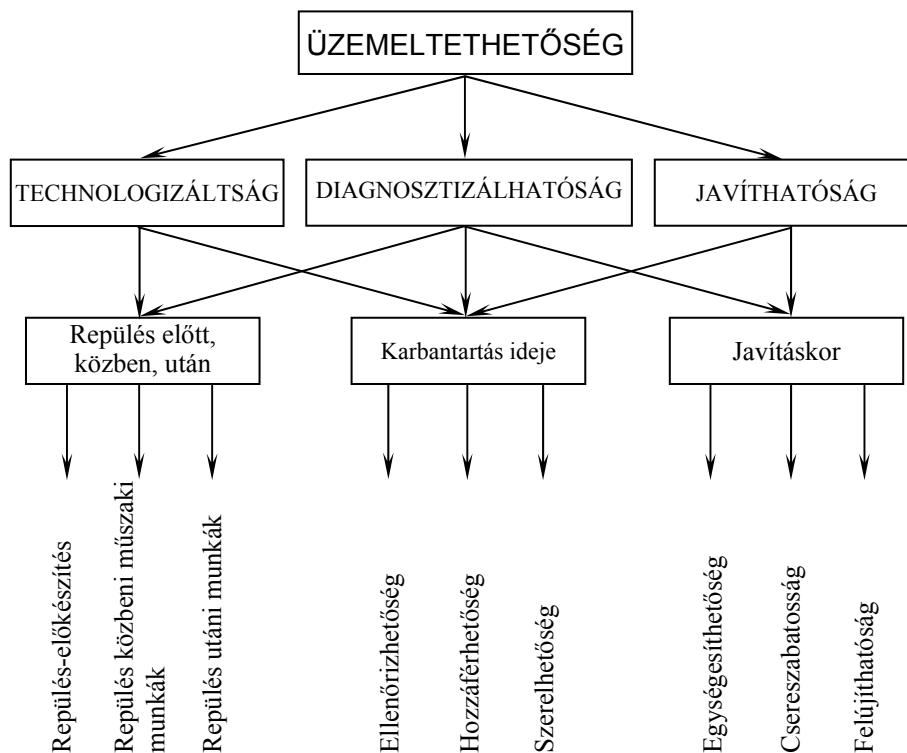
ÜZEMELTETHETŐSÉG

TECHNOLOGIZÁLTSÁG

DIAGNOSZTIZÁLHATÓSÁG

JAVÍTHATÓSÁG

Repülés előtt, közben, után

Karbantartás ideje

Javításkor

Repülés-előkészítés

Repülés közbeni műszaki munkák

Repülés utáni munkák

Ellenőrizhetőség

Hozzáférhetőség

Szerelhetőség

Egységesíthetőség

Csereszabatosság

Felújíthatóság